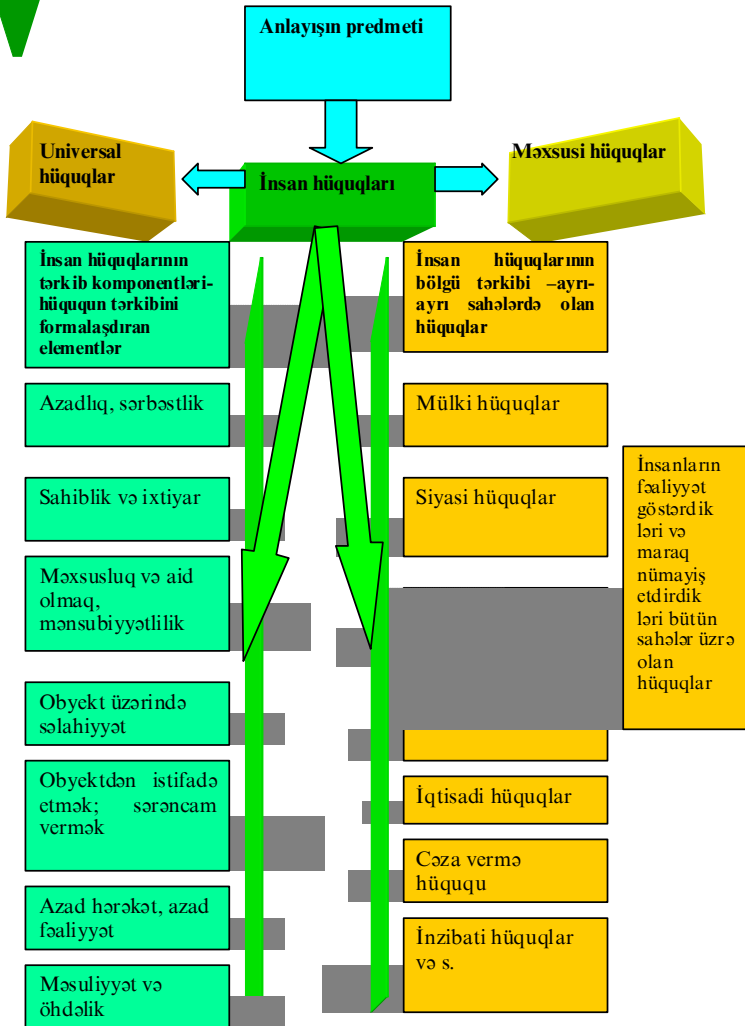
Anlayışın predmeti

Universal hüquqlar

İnsan hüquqları

Məxsusi hüquqlar

İnsan hüquqlarının tərkib komponentləri- hüququn tərkibini formalaşdıran elementlər

Azadlıq, sərbəstlik

Sahiblik və ixtiyar

Məxsusluq və aid olmaq, mənsubiyyətlilik

Obyekt üzərində səlahiyyət

Obyektdən istifadə etmək; sərəncam vermək

Azad hərəkət, azad fəaliyyət

Məsuliyyət və öhdəlik

İnsan hüquqlarının bölgü tərkibi –ayrı-ayrı sahələrdə olan hüquqlar

Mülki hüquqlar

Siyasi hüquqlar

İqtisadi hüquqlar

Cəza vermə hüququ

İnzibati hüquqlar və s.

İnsanların fəaliyyət göstərdikləri və maraq nümayiş etdirdikləri bütün sahələr üzrə olan hüquqlar